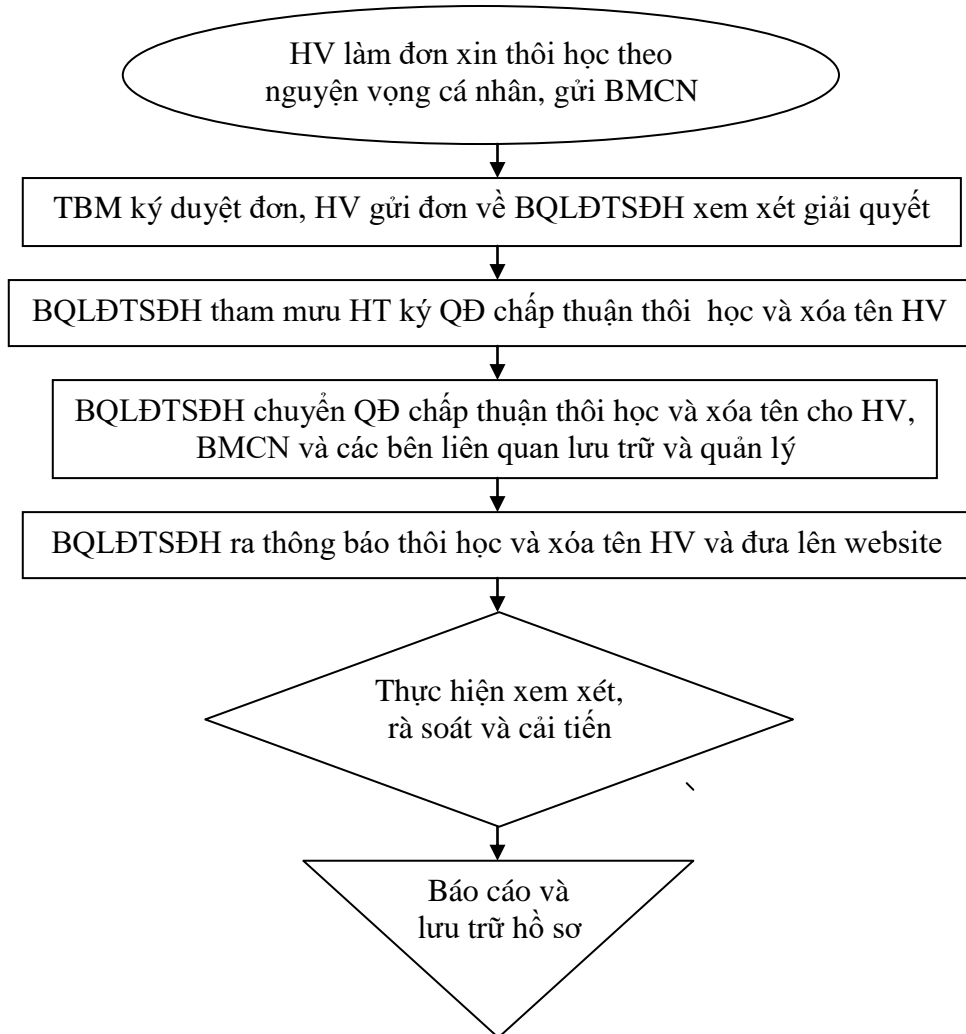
HV làm đơn xin thôi học theo nguyện vọng cá nhân, gửi BMCN

TBM ký duyệt đơn, HV gửi đơn về BQLĐTSĐH xem xét giải quyết

BQLĐTSĐH tham mưu HT ký QĐ chấp thuận thôi  học và xóa tên HV

BQLĐTSĐH chuyển QĐ chấp thuận thôi học và xóa tên cho HV, BMCN và các bên liên quan lưu trữ và quản lý

BQLĐTSĐH ra thông báo thôi học và xóa tên HV và đưa lên website

Thực hiện xem xét, rà soát và cải tiến

Báo cáo và lưu trữ hồ sơ